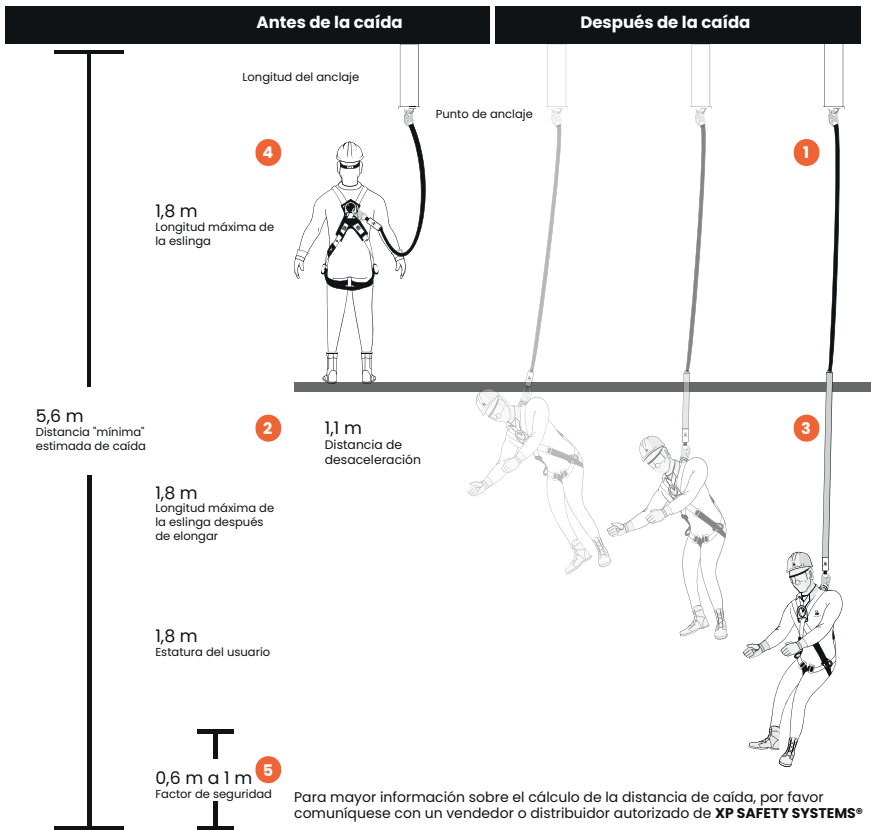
Antes de la caída

Después de la caída

Longitud del anclaje

Punto de anclaje

4

1

1,8 m
Longitud máxima de la eslinga

5,6 m
Distancia "mínima" estimada de caída

2

1,1 m
Distancia de desaceleración

3

1,8 m
Longitud máxima de la eslinga después de elongar

1,8 m
Estatura del usuario

0,6 m a 1 m
Factor de seguridad

5

Para mayor información sobre el cálculo de la distancia de caída, por favor comuníquese con un vendedor o distribuidor autorizado de **XP SAFETY SYSTEMS®**